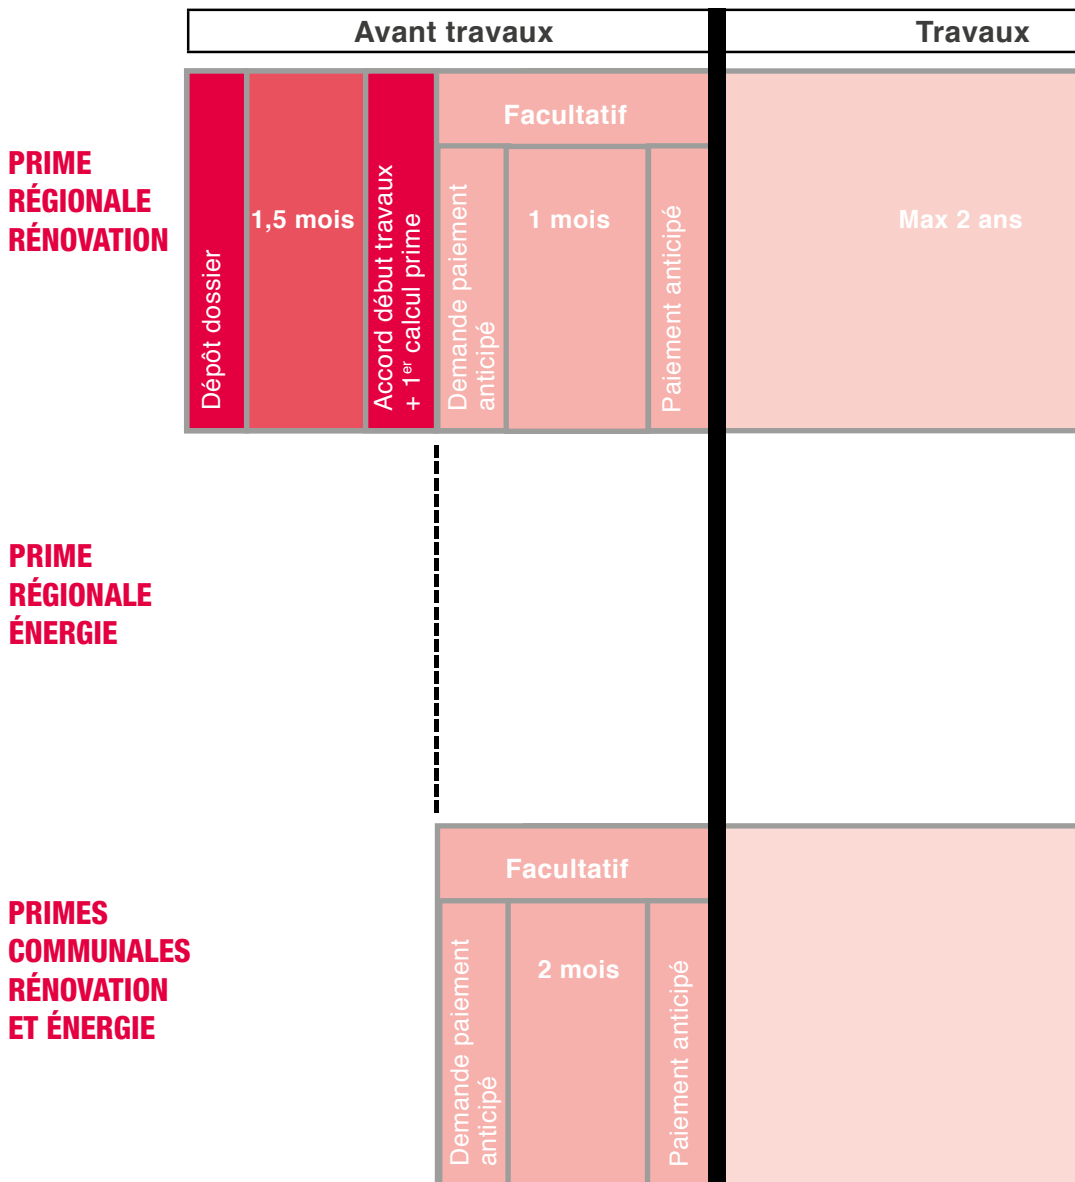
Avant travaux

Travaux

PRIME RÉGIONALE RÉNOVATION

Dépôt dossier

1,5 mois

Accord début travaux + 1$^{er}$ calcul prime

Facultatif

Demande paiement anticipé

1 mois

Paiement anticipé

Max 2 ans

PRIME RÉGIONALE ÉNERGIE

PRIMES COMMUNALES RÉNOVATION ET ÉNERGIE

Facultatif

Demande paiement anticipé

2 mois

Paiement anticipé